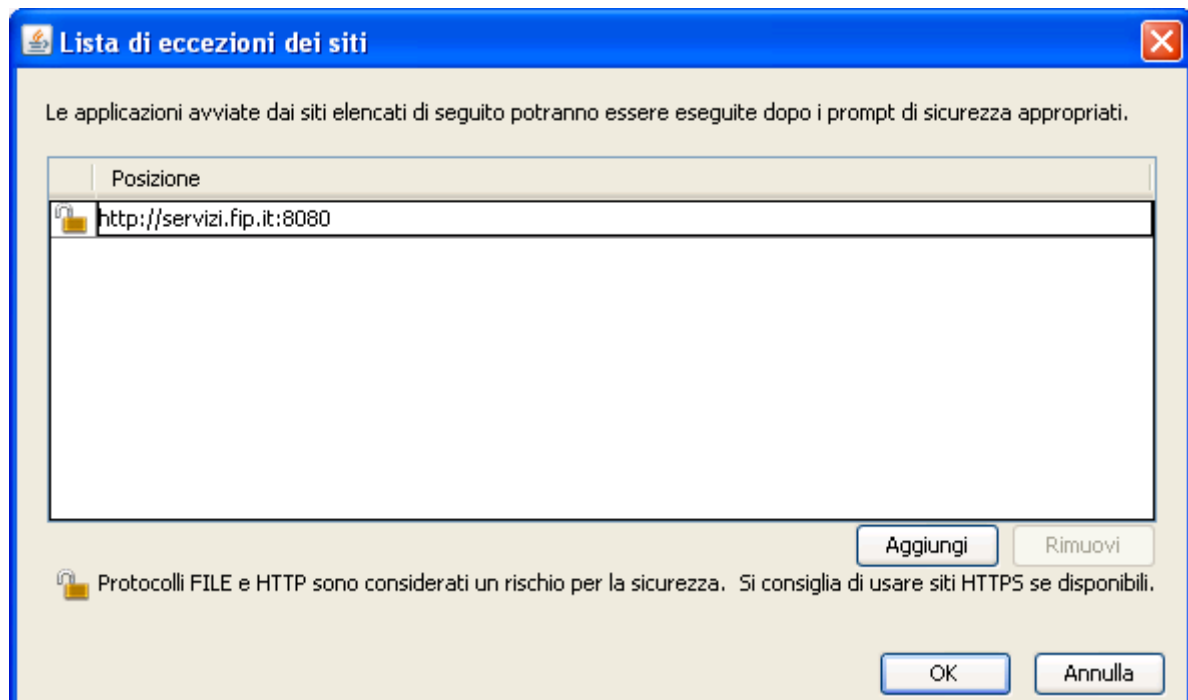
Lista di eccezioni dei siti

Le applicazioni avviate dai siti elencati di seguito potranno essere eseguite dopo i prompt di sicurezza appropriati.

| Posizione |
|---|
| http://servizi.fip.it:8080 |

Aggiungi Rimuovi

Protocolli FILE e HTTP sono considerati un rischio per la sicurezza. Si consiglia di usare siti HTTPS se disponibili.

OK Annulla